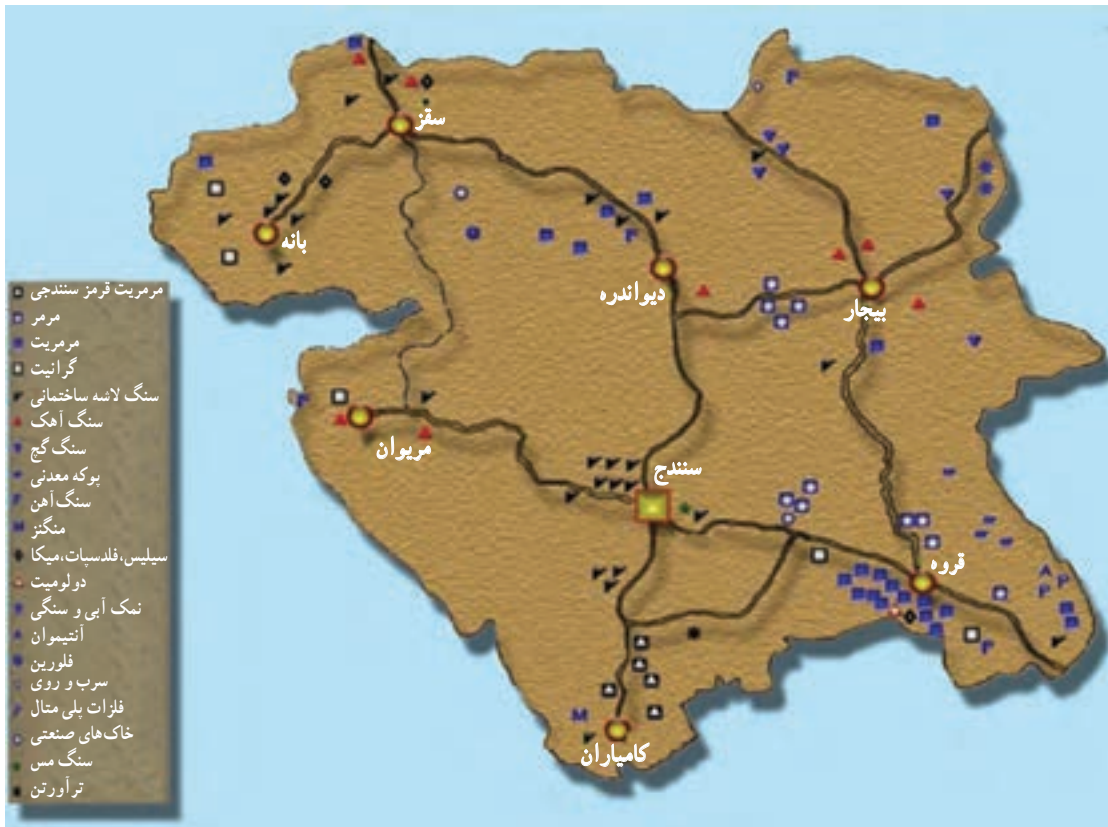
سقز
بانه
دیواندره
بیجار
مریوان
سنندج
قروه
کامیاران

مرمریت قرمز سنندجی
مرمر
مرمریت
گرانیت
سنگ لاشه ساختمانی
سنگ آهک
سنگ گچ
بوکه معدنی
سنگ آهن
منگنز
سیلیس،فلدسپات،میکا
دولومیت
نمک آبی و سنگی
آنتیموان
فلورین
سرب و روی
فلزات پلی متال
خاک‌های صنعتی
سنگ مس
تراورتن